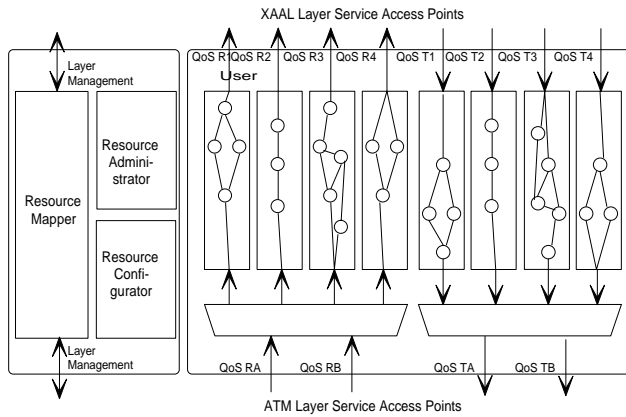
XAAL Layer Service Access Points

Layer Management

Resource Mapper

Resource Administrator

Resource Configurator

Layer Management

QoS R1 QoS R2 QoS R3 QoS R4 QoS T1 QoS T2 QoS T3 QoS T4

User

QoS RA QoS RB QoS TA QoS TB

ATM Layer Service Access Points